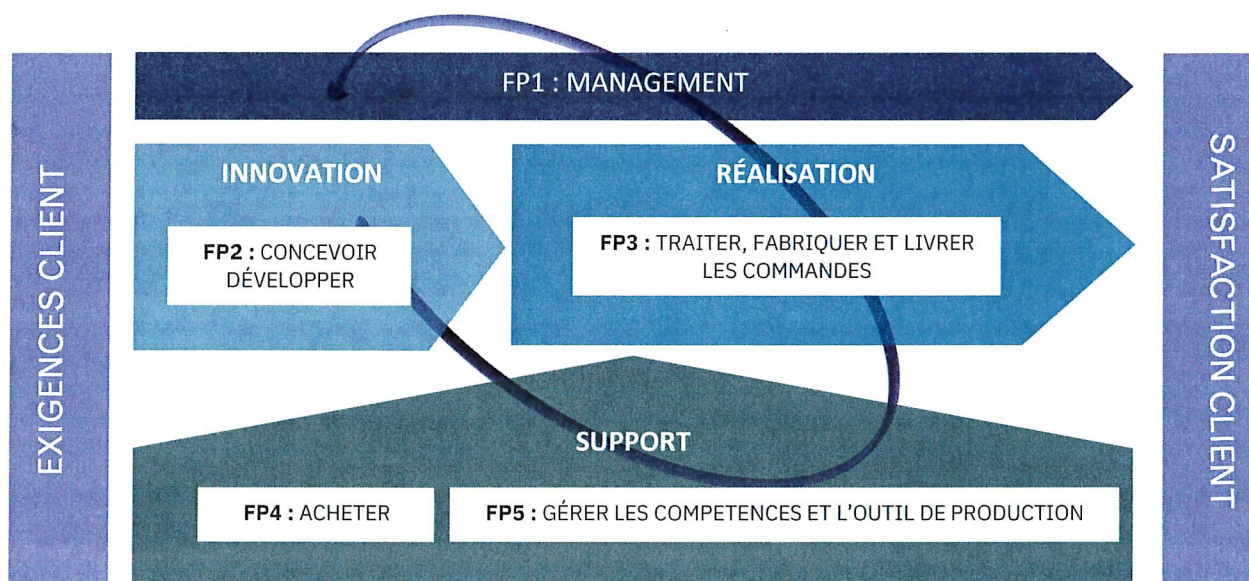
EXIGENCES CLIENT

FP1 : MANAGEMENT

INNOVATION

FP2 : CONCEVOIR DÉVELOPPER

RÉALISATION

FP3 : TRAITER, FABRIQUER ET LIVRER LES COMMANDES

SUPPORT

FP4 : ACHETER

FP5 : GÉRER LES COMPETENCES ET L'OUTIL DE PRODUCTION

SATISFACTION CLIENT